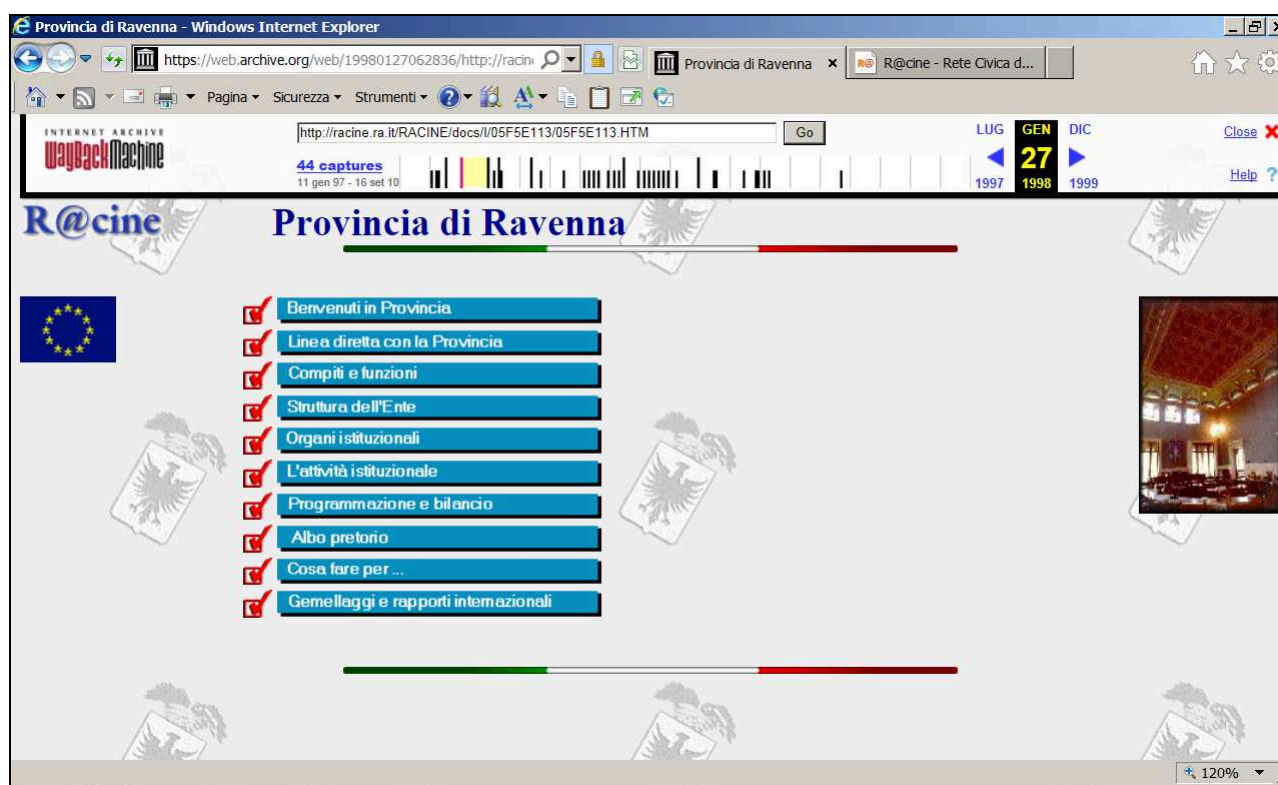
Provincia di Ravenna - Windows Internet Explorer

https://web.archive.org/web/19980127062836/http://racin

Provincia di Ravenna ×

R@cine - Rete Civica d...

Pagina ▾ Sicurezza ▾ Strumenti ▾

INTERNET ARCHIVE
WaybackMachine

http://racine.ra.it/RACINE/docs/I/05F5E113/05F5E113.HTM

Go

44 captures
11 gen 97 - 16 set 10

LUG GEN DIC
27
1997 1998 1999

Close
Help

R@cine

Provincia di Ravenna

Benvenuti in Provincia
Linea diretta con la Provincia
Compiti e funzioni
Struttura dell'Ente
Organi istituzionali
L'attività istituzionale
Programmazione e bilancio
Albo pretorio
Cosa fare per ...
Gemellaggi e rapporti internazionali

120%